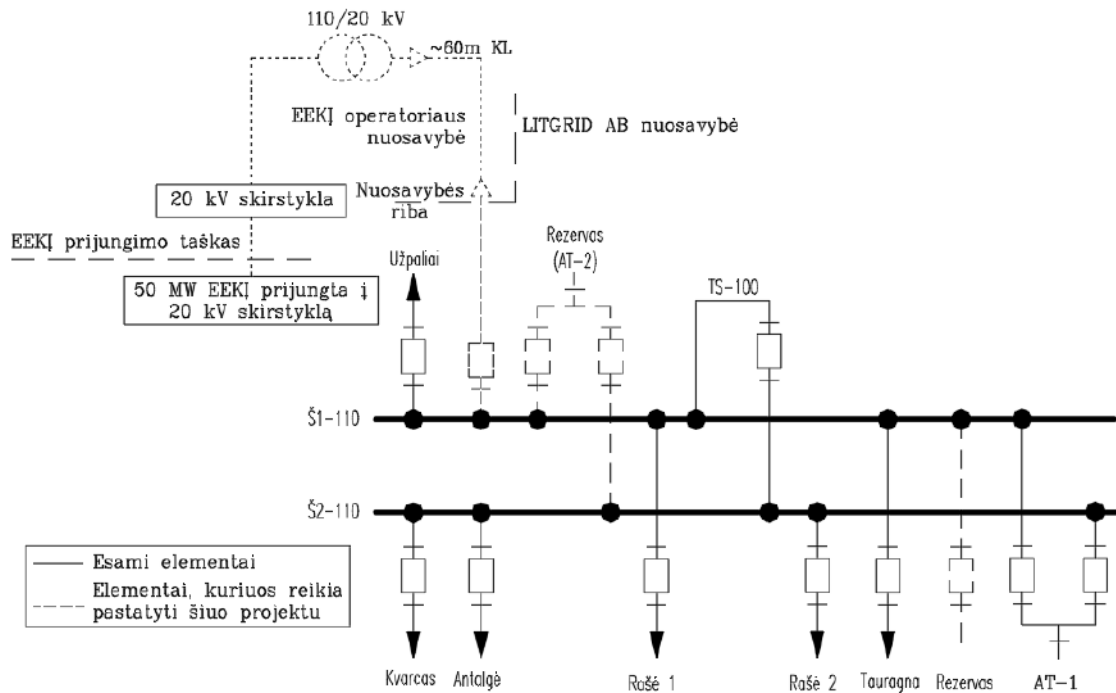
110/20 kV

~60m KL

EEKĮ operatoriaus nuosavybė

LITGRID AB nuosavybė

Nuosavybės riba

20 kV skirstykla

EEKĮ prijungimo taškas

50 MW EEKĮ prijungta į 20 kV skirstyklą

Užpaliai

Rezervas (AT-2)

TS-100

Š1-110

Š2-110

Esami elementai

Elementai, kuriuos reikia pastatyti šiuo projektu

Kvarcas

Antalgė

Rašė 1

Rašė 2

Tauragna

Rezervas

AT-1